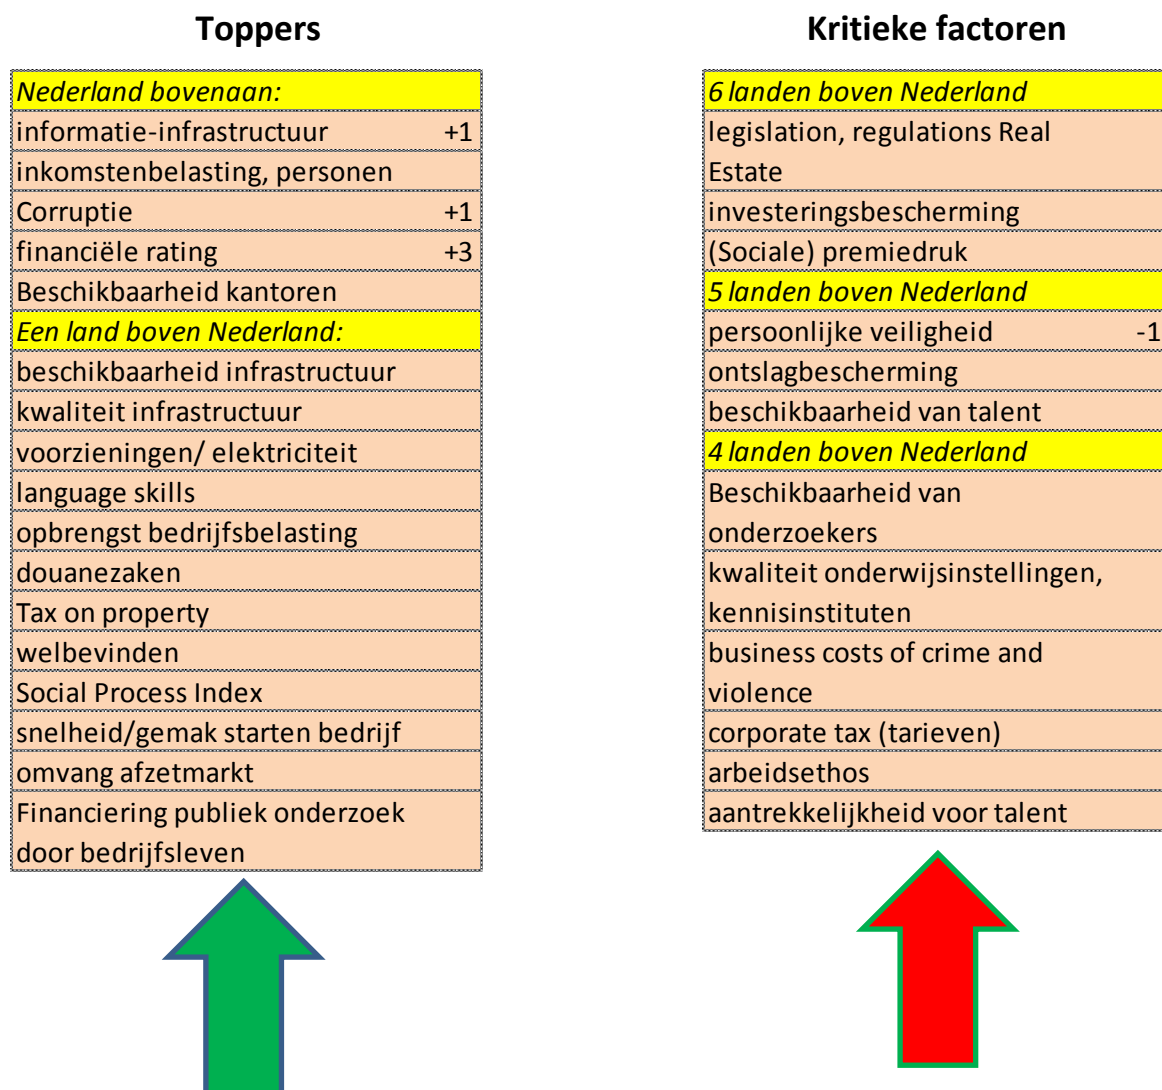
**Toppers**

| |
|---|
| *Nederland bovenaan:* |
| informatie-infrastructuur +1 |
| inkomstenbelasting, personen |
| Corruptie +1 |
| financiële rating +3 |
| Beschikbaarheid kantoren |
| *Een land boven Nederland:* |
| beschikbaarheid infrastructuur |
| kwaliteit infrastructuur |
| voorzieningen/ elektriciteit |
| language skills |
| opbrengst bedrijfsbelasting |
| douanezaken |
| Tax on property |
| welbevinden |
| Social Process Index |
| snelheid/gemak starten bedrijf |
| omvang afzetmarkt |
| Financiering publiek onderzoek door bedrijfsleven |

**Kritieke factoren**

| |
|---|
| *6 landen boven Nederland* |
| legislation, regulations Real Estate |
| investeringsbescherming |
| (Sociale) premiedruk |
| *5 landen boven Nederland* |
| persoonlijke veiligheid -1 |
| ontslagbescherming |
| beschikbaarheid van talent |
| *4 landen boven Nederland* |
| Beschikbaarheid van onderzoekers |
| kwaliteit onderwijsinstellingen, kennisinstituten |
| business costs of crime and violence |
| corporate tax (tarieven) |
| arbeidsethos |
| aantrekkelijkheid voor talent |